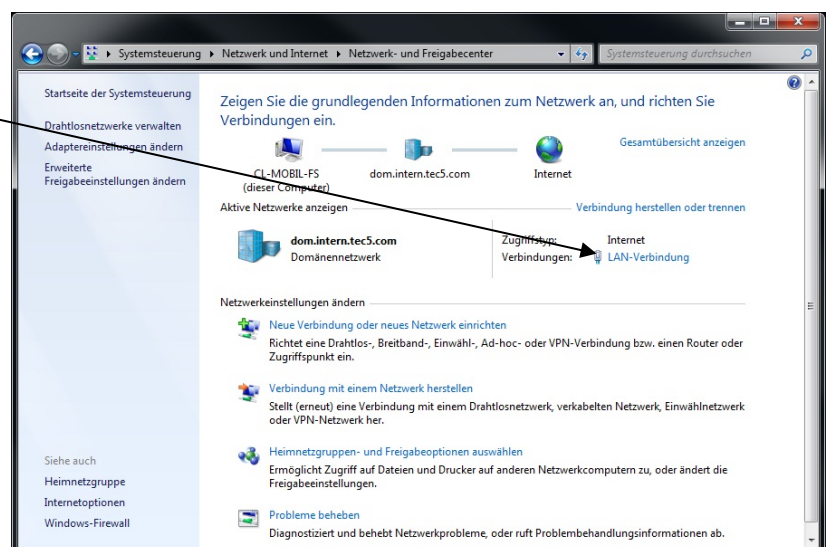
Systemsteuerung ▸ Netzwerk und Internet ▸ Netzwerk- und Freigabecenter

Systemsteuerung durchsuchen

Startseite der Systemsteuerung

Drahtlosnetzwerke verwalten

Adaptereinstellungen ändern

Erweiterte Freigabeeinstellungen ändern

Zeigen Sie die grundlegenden Informationen zum Netzwerk an, und richten Sie Verbindungen ein.

Gesamtübersicht anzeigen

CL-MOBIL-FS (dieser Computer)

dom.intern.tec5.com

Internet

Aktive Netzwerke anzeigen

Verbindung herstellen oder trennen

dom.intern.tec5.com
Domänennetzwerk

Zugriffstyp: Internet
Verbindungen: LAN-Verbindung

Netzwerkeinstellungen ändern

Neue Verbindung oder neues Netzwerk einrichten
Richtet eine Drahtlos-, Breitband-, Einwähl-, Ad-hoc- oder VPN-Verbindung bzw. einen Router oder Zugriffspunkt ein.

Verbindung mit einem Netzwerk herstellen
Stellt (erneut) eine Verbindung mit einem Drahtlosnetzwerk, verkabelten Netzwerk, Einwählnetzwerk oder VPN-Netzwerk her.

Heimnetzgruppen- und Freigabeoptionen auswählen
Ermöglicht Zugriff auf Dateien und Drucker auf anderen Netzwerkcomputern zu, oder ändert die Freigabeeinstellungen.

Probleme beheben
Diagnostiziert und behebt Netzwerkprobleme, oder ruft Problembehandlungsinformationen ab.

Siehe auch

Heimnetzgruppe

Internetoptionen

Windows-Firewall